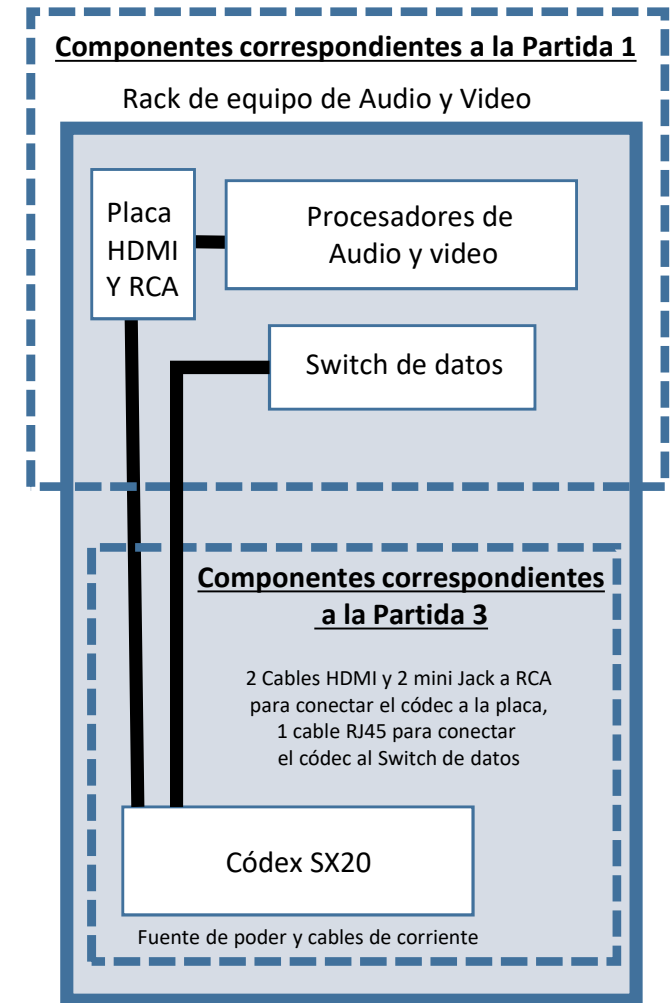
Componentes correspondientes a la Partida 1

Rack de equipo de Audio y Video

Placa HDMI Y RCA

Procesadores de Audio y video

Switch de datos

Componentes correspondientes a la Partida 3

2 Cables HDMI y 2 mini Jack a RCA para conectar el códec a la placa, 1 cable RJ45 para conectar el códec al Switch de datos

Códex SX20

Fuente de poder y cables de corriente